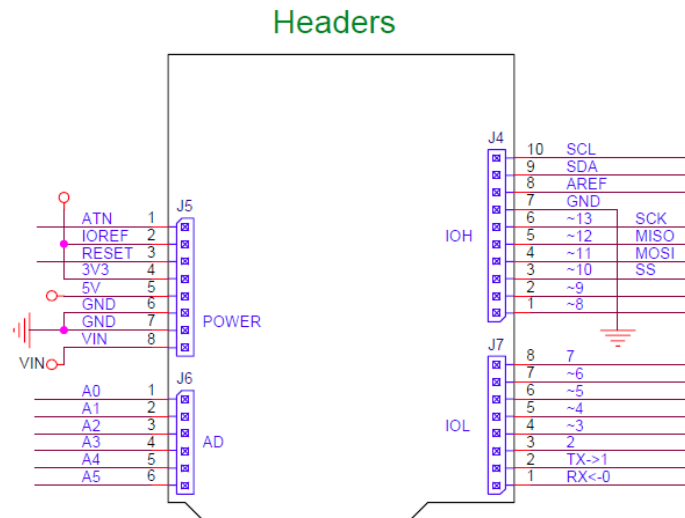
Headers

J5
ATN 1
IOREF 2
RESET 3
3V3 4
5V 5
GND 6
GND 7
VIN 8
POWER
VIN

J6
A0 1
A1 2
A2 3
A3 4
A4 5
A5 6
AD

J4
IOH
10 SCL
9 SDA
8 AREF
7 GND
6 ~13 SCK
5 ~12 MISO
4 ~11 MOSI
3 ~10 SS
2 ~9
1 ~8

J7
IOL
8 7
7 ~6
6 ~5
5 ~4
4 ~3
3 2
2 TX->1
1 RX<-0